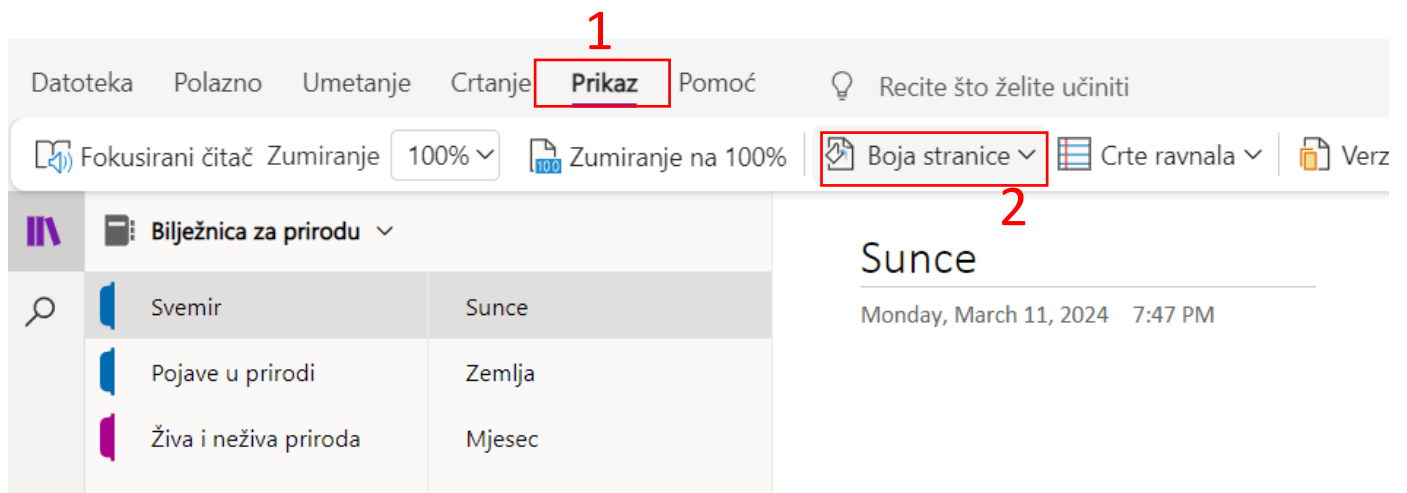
1

Datoteka Polazno Umetanje Crtanje Prikaz Pomoć Recite što želite učiniti

Fokusirani čitač Zumiranje 100% Zumiranje na 100% Boja stranice Crte ravnala Verz

2

Bilježnica za prirodu

Svemir
Pojave u prirodi
Živa i neživa priroda

Sunce
Zemlja
Mjesec

Sunce

Monday, March 11, 2024 7:47 PM